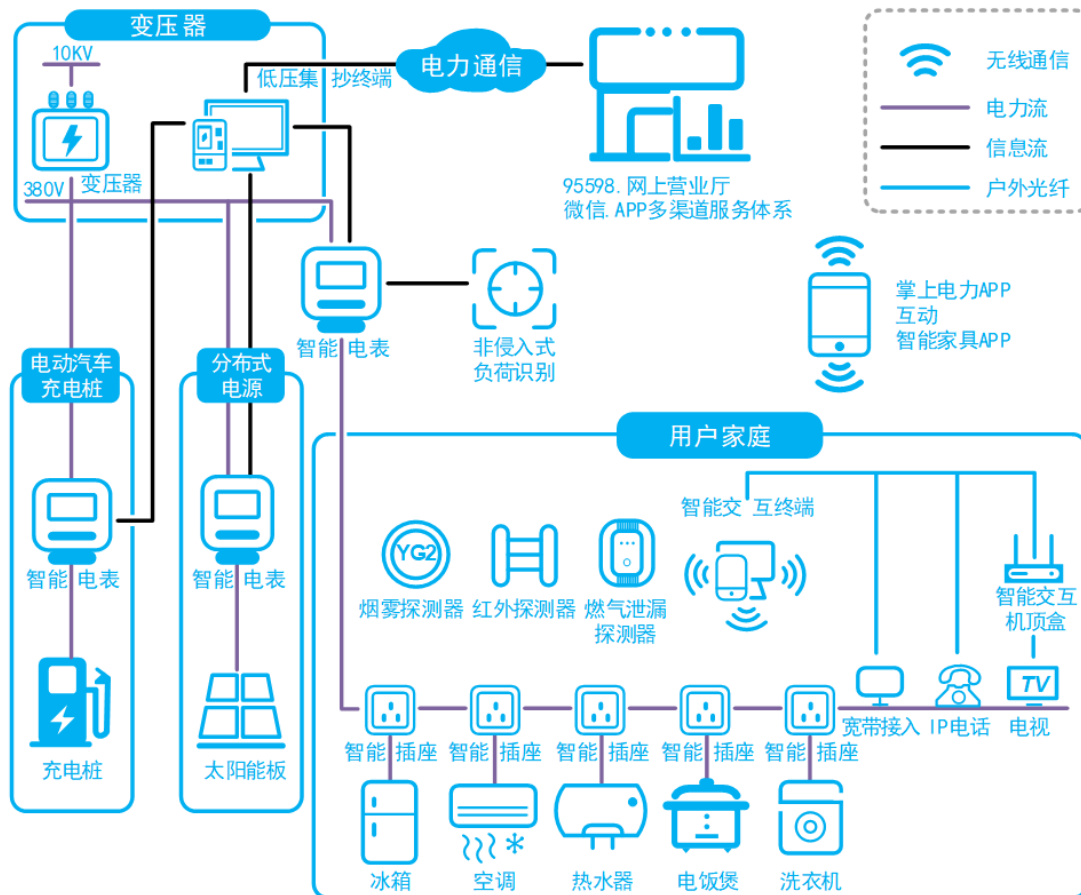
变压器
10KV
变压器
380V
低压集 抄终端
电力通信
95598.网上营业厅
微信.APP多渠道服务体系
无线通信
电力流
信息流
户外光纤
智能 电表
非侵入式
负荷识别
掌上电力APP
互动
智能家具APP
电动汽车
充电桩
智能 电表
充电桩
分布式
电源
智能 电表
太阳能板
用户家庭
智能交 互终端
YG2
烟雾探测器
红外探测器
燃气泄漏
探测器
智能交互
机顶盒
宽带接入
IP电话
TV
电视
智能 插座
智能 插座
智能 插座
智能 插座
智能 插座
冰箱
空调
热水器
电饭煲
洗衣机